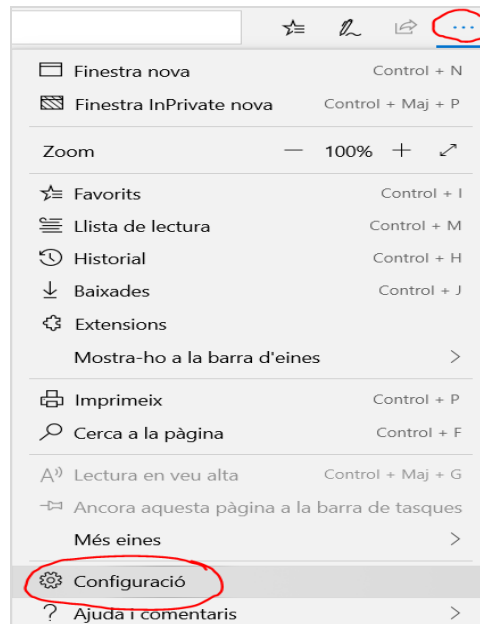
...

Finestra nova Control + N
Finestra InPrivate nova Control + Maj + P

Zoom — 100% +

Favorits Control + I
Llista de lectura Control + M
Historial Control + H
Baixades Control + J
Extensions
Mostra-ho a la barra d'eines >

Imprimeix Control + P
Cerca a la pàgina Control + F

Lectura en veu alta Control + Maj + G
Ancora aquesta pàgina a la barra de tasques
Més eines >

Configuració
Ajuda i comentaris >